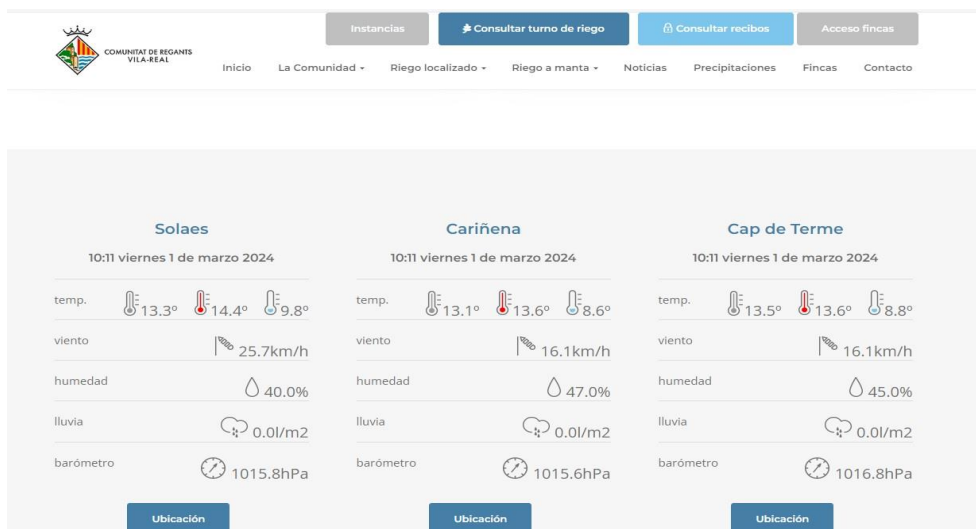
COMUNITAT DE REGANTS VILA-REAL

Instancias | Consultar turno de riego | Consultar recibos | Acceso fincas

Inicio | La Comunidad | Riego localizado | Riego a manta | Noticias | Precipitaciones | Fincas | Contacto

Solaes
10:11 viernes 1 de marzo 2024
temp. 13.3º 14.4º 9.8º
viento 25.7km/h
humedad 40.0%
lluvia 0.0l/m2
barómetro 1015.8hPa
Ubicación

Cariñena
10:11 viernes 1 de marzo 2024
temp. 13.1º 13.6º 8.6º
viento 16.1km/h
humedad 47.0%
lluvia 0.0l/m2
barómetro 1015.6hPa
Ubicación

Cap de Terme
10:11 viernes 1 de marzo 2024
temp. 13.5º 13.6º 8.8º
viento 16.1km/h
humedad 45.0%
lluvia 0.0l/m2
barómetro 1016.8hPa
Ubicación